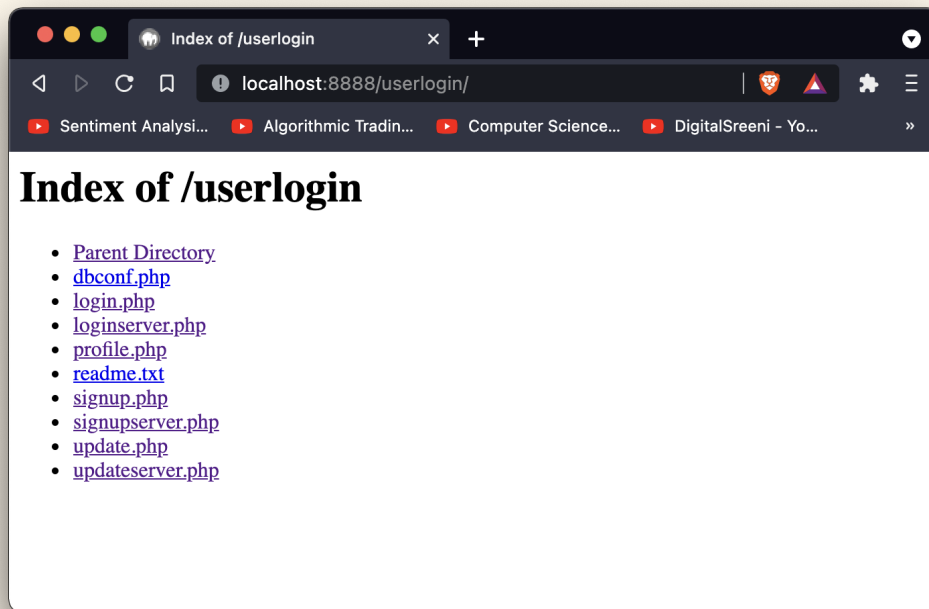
Index of /userlogin
×
+

localhost:8888/userlogin/

Sentiment Analysi... Algorithmic Tradin... Computer Science... DigitalSreeni - Yo...
»

# Index of /userlogin

- Parent Directory
- dbconf.php
- login.php
- loginserver.php
- profile.php
- readme.txt
- signup.php
- signupserver.php
- update.php
- updateserver.php